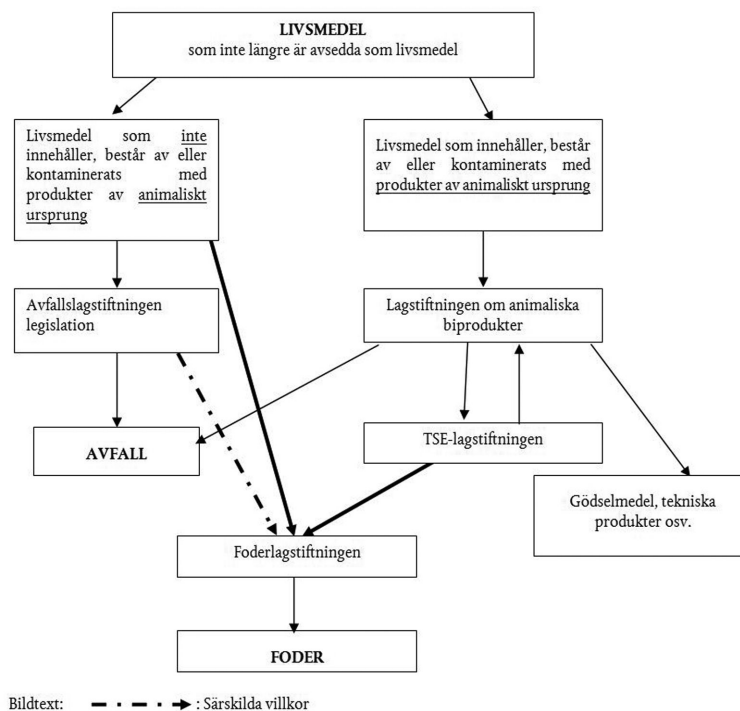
**LIVSMEDEL**
som inte längre är avsedda som livsmedel

Livsmedel som inte innehåller, består av eller kontaminerats med produkter av animaliskt ursprung

Livsmedel som innehåller, består av eller kontaminerats med produkter av animaliskt ursprung

Avfallslagstiftningen legislation

Lagstiftningen om animaliska biprodukter

**AVFALL**

TSE-lagstiftningen

Gödselmedel, tekniska produkter osv.

Foderlagstiftningen

**FODER**

Bildtext: : Särskilda villkor